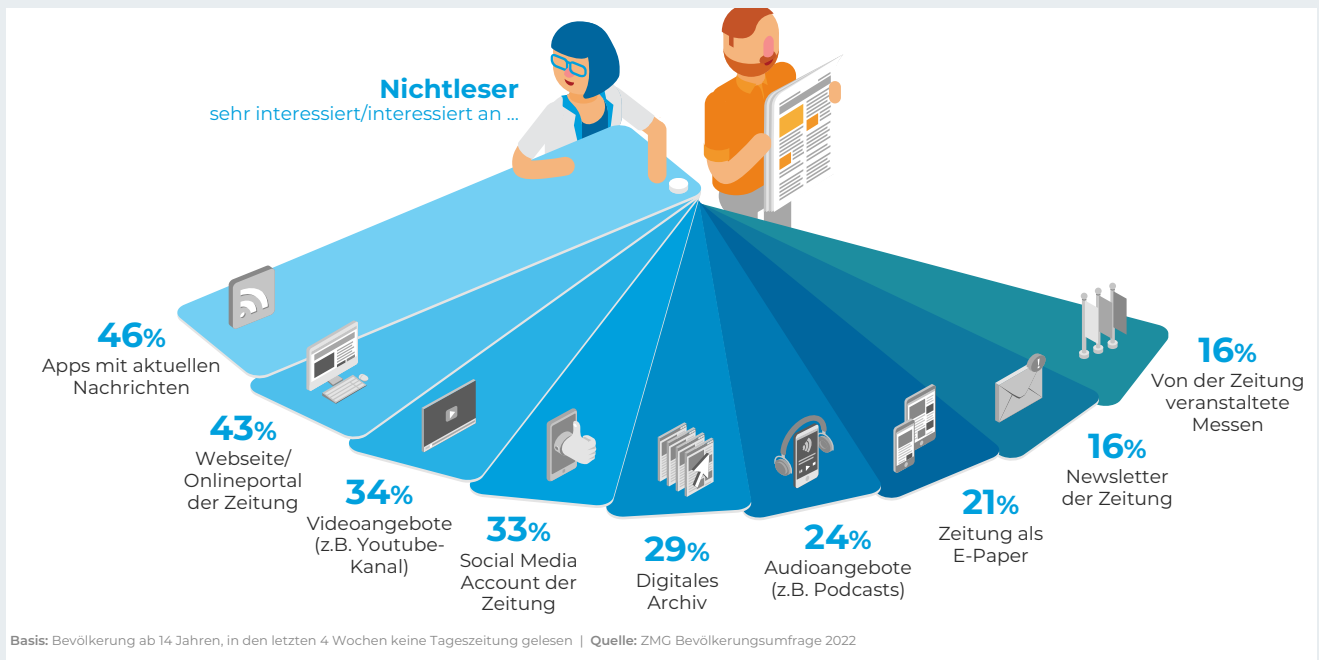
**Nichtleser**
sehr interessiert/interessiert an ...

46%
Apps mit aktuellen Nachrichten

43%
Webseite/ Onlineportal der Zeitung

34%
Videoangebote (z.B. Youtube-Kanal)

33%
Social Media Account der Zeitung

29%
Digitales Archiv

24%
Audioangebote (z.B. Podcasts)

21%
Zeitung als E-Paper

16%
Newsletter der Zeitung

16%
Von der Zeitung veranstaltete Messen

**Basis:** Bevölkerung ab 14 Jahren, in den letzten 4 Wochen keine Tageszeitung gelesen | **Quelle:** ZMG Bevölkerungsumfrage 2022